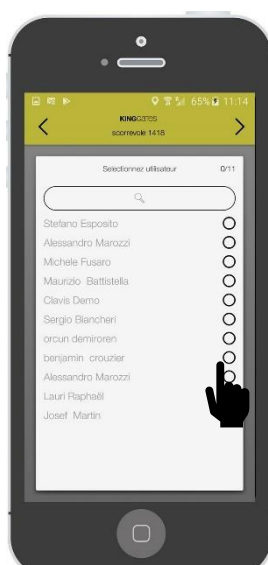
65% 11:14

KINGGATES
scorrevole 1418

Selectionnez utilisateur 0/11

Stefano Esposito
Alessandro Marozzi
Michele Fusaro
Maurizio Battistella
Clavis Demo
Sergio Biancheri
orcun demiroren
benjamin crouzier
Alessandro Marozzi
Lauri Raphaël
Josef Martin